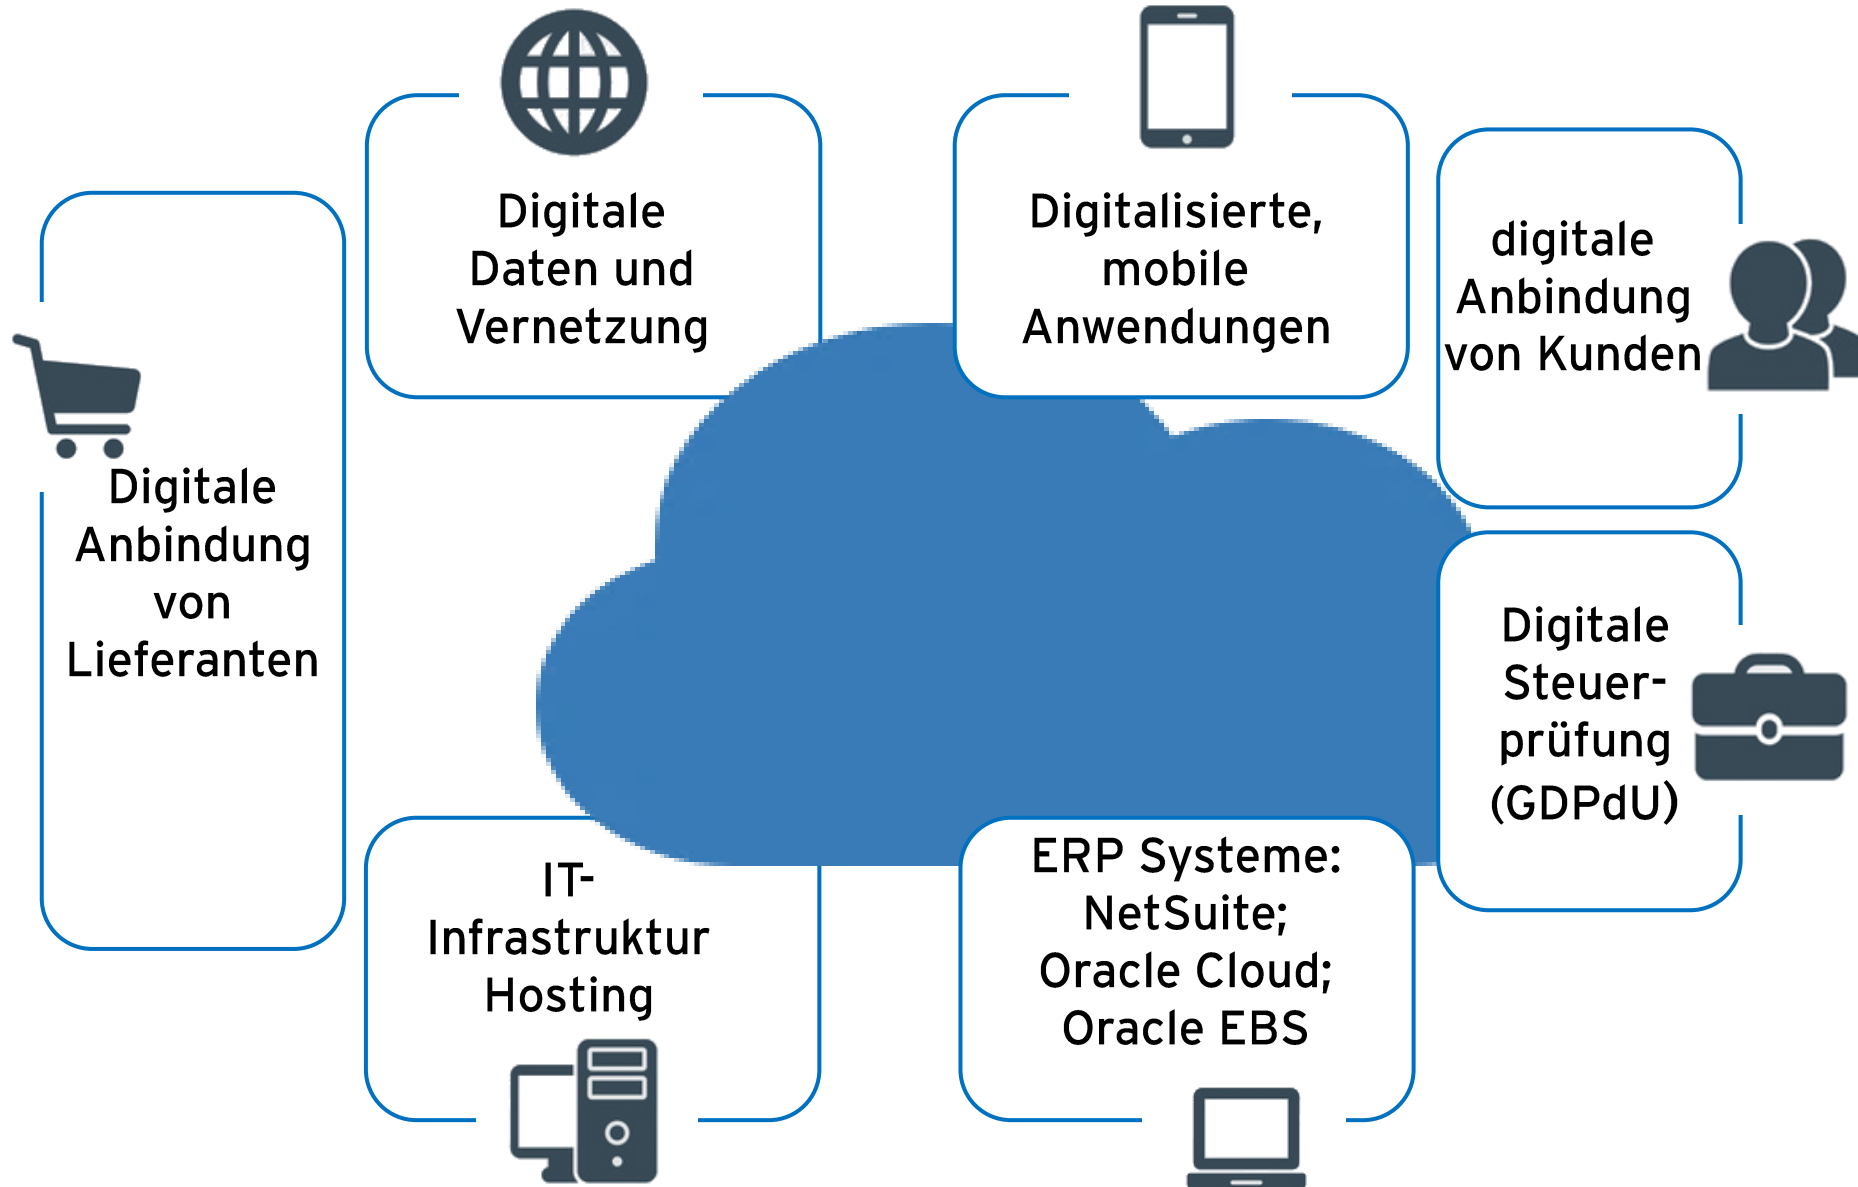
Digitale Daten und Vernetzung

Digitalisierte, mobile Anwendungen

digitale Anbindung von Kunden

Digitale Anbindung von Lieferanten

Digitale Steuer-prüfung (GDPdU)

IT-Infrastruktur Hosting

ERP Systeme: NetSuite; Oracle Cloud; Oracle EBS